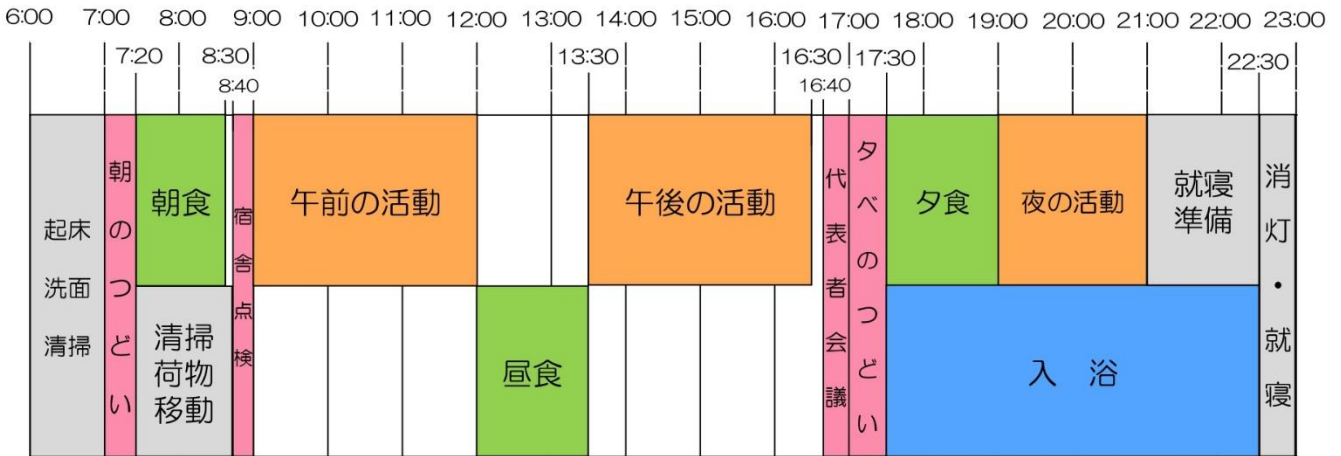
6:00 7:00 8:00 9:00 10:00 11:00 12:00 13:00 14:00 15:00 16:00 17:00 18:00 19:00 20:00 21:00 22:00 23:00

7:20 8:30 8:40 13:30 16:30 16:40 17:30 22:30

起床
洗面
清掃

朝のつどい

朝食

清掃
荷物
移動

宿舎点検

午前の活動

昼食

午後の活動

代表者会議

夕べのつどい

夕食

夜の活動

就寝
準備

入　浴

消灯・就寝